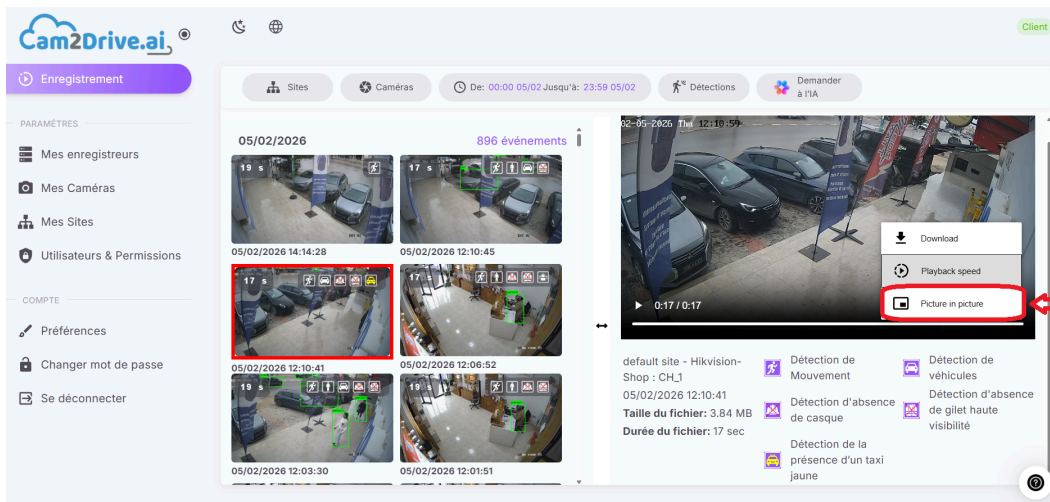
Cam2Drive.ai

Client

Enregistrement

PARAMÈTRES

Mes enregistreurs

Mes Caméras

Mes Sites

Utilisateurs & Permissions

COMPTE

Préférences

Changer mot de passe

Se déconnecter

Sites

Caméras

De: 00:00 05/02 Jusqu'à: 23:59 05/02

Détections

Demander à l'IA

05/02/2026

896 événements

19 s

17 s

05/02/2026 14:14:28

05/02/2026 12:10:45

17 s

17 s

05/02/2026 12:10:41

05/02/2026 12:06:52

19 s

19 s

05/02/2026 12:03:30

05/02/2026 12:01:51

02-05-2026 Thu 12:10:59

0:17 / 0:17

Download

Playback speed

Picture in picture

default site - Hikvision-Shop : CH_1

05/02/2026 12:10:41

**Taille du fichier:** 3.84 MB

**Durée du fichier:** 17 sec

Détection de Mouvement

Détection d'absence de casque

Détection de la présence d'un taxi jaune

Détection de véhicules

Détection d'absence de gilet haute visibilité